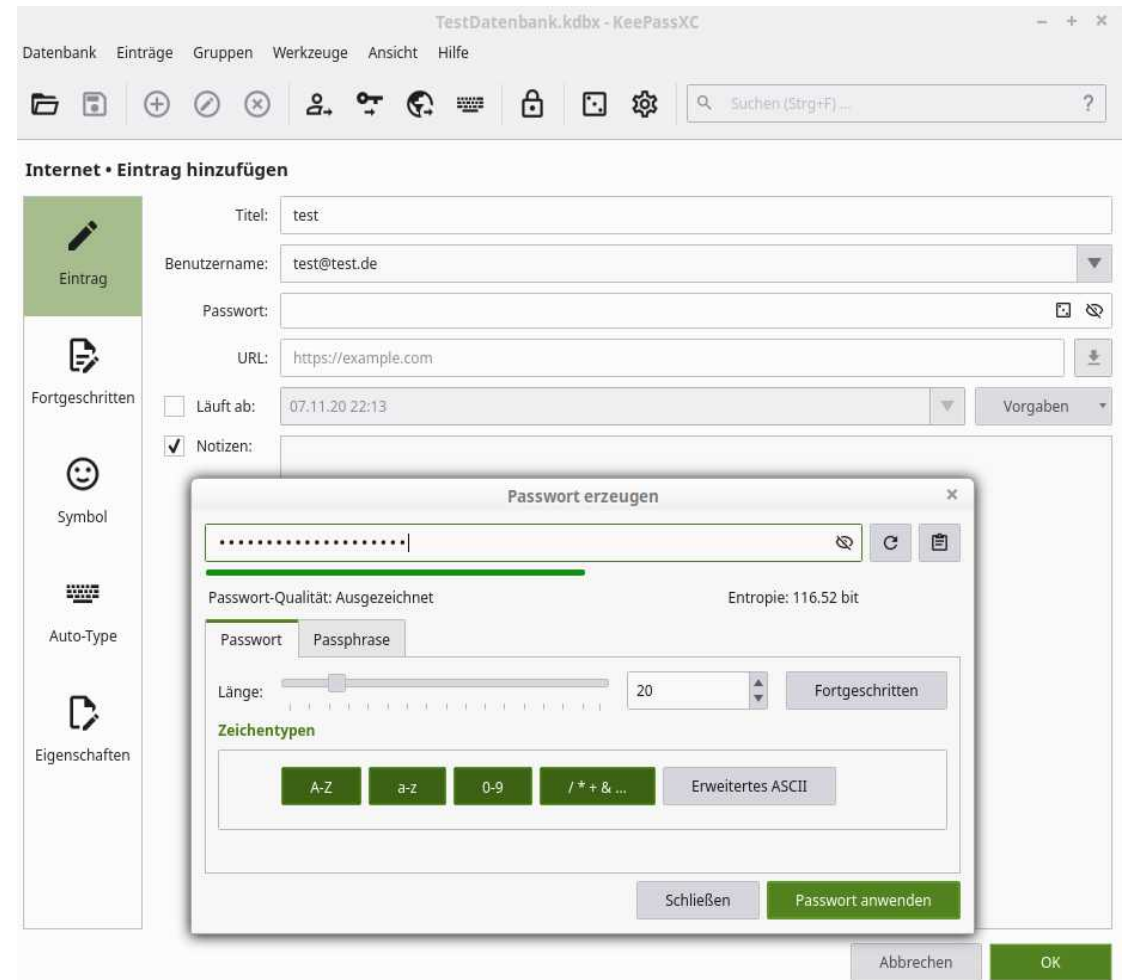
TestDatenbank.kdbx - KeePassXC

Datenbank Einträge Gruppen Werkzeuge Ansicht Hilfe

Suchen (Strg+F) ...

?

Internet • Eintrag hinzufügen

Eintrag

Fortgeschritten

Symbol

Auto-Type

Eigenschaften

Titel: test

Benutzername: test@test.de

Passwort:

URL: https://example.com

Läuft ab: 07.11.20 22:13

Vorgaben

Notizen:

Passwort erzeugen

••••••••••••••••••••

Passwort-Qualität: Ausgezeichnet

Entropie: 116.52 bit

Passwort

Passphrase

Länge:

20

Fortgeschritten

Zeichentypen

A-Z

a-z

0-9

/ * + & ...

Erweitertes ASCII

Schließen

Passwort anwenden

Abbrechen

OK